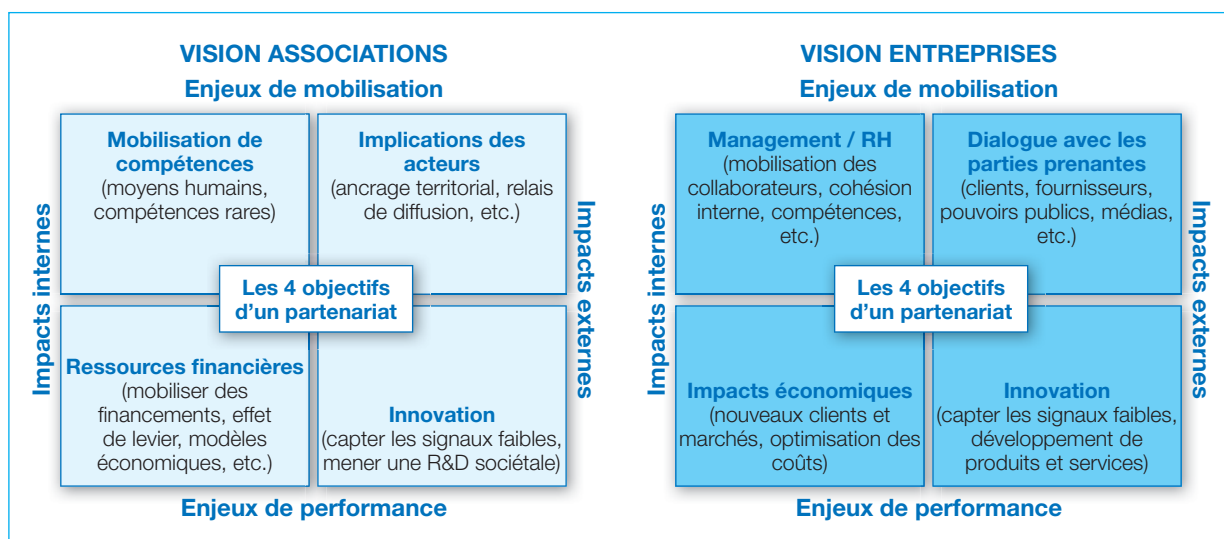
VISION ASSOCIATIONS

Enjeux de mobilisation

Impacts internes

Impacts externes

Mobilisation de compétences (moyens humains, compétences rares)

Implications des acteurs (ancrage territorial, relais de diffusion, etc.)

Les 4 objectifs d'un partenariat

Ressources financières (mobiliser des financements, effet de levier, modèles économiques, etc.)

Innovation (capter les signaux faibles, mener une R&D sociétale)

Enjeux de performance

VISION ENTREPRISES

Enjeux de mobilisation

Impacts internes

Impacts externes

Management / RH (mobilisation des collaborateurs, cohésion interne, compétences, etc.)

Dialogue avec les parties prenantes (clients, fournisseurs, pouvoirs publics, médias, etc.)

Les 4 objectifs d'un partenariat

Impacts économiques (nouveaux clients et marchés, optimisation des coûts)

Innovation (capter les signaux faibles, développement de produits et services)

Enjeux de performance